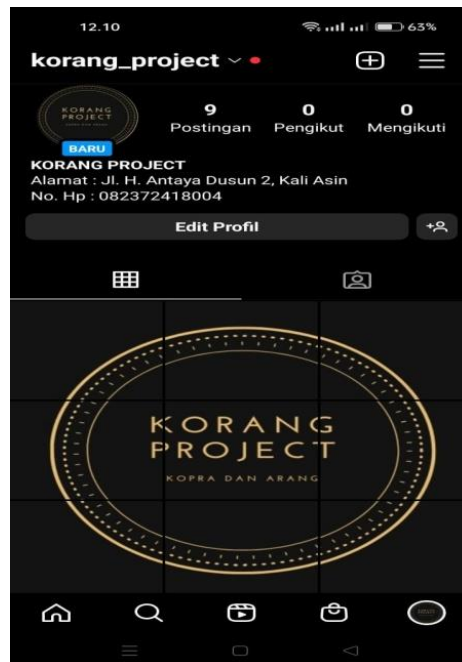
12.10
63%

korang_project

KORANG PROJECT
KOPRA DAN ARANG

9
Postingan
0
Pengikut
0
Mengikuti

BARU

KORANG PROJECT
Alamat : Jl. H. Antaya Dusun 2, Kali Asin
No. Hp : 082372418004

Edit Profil

KORANG
PROJECT
KOPRA DAN ARANG